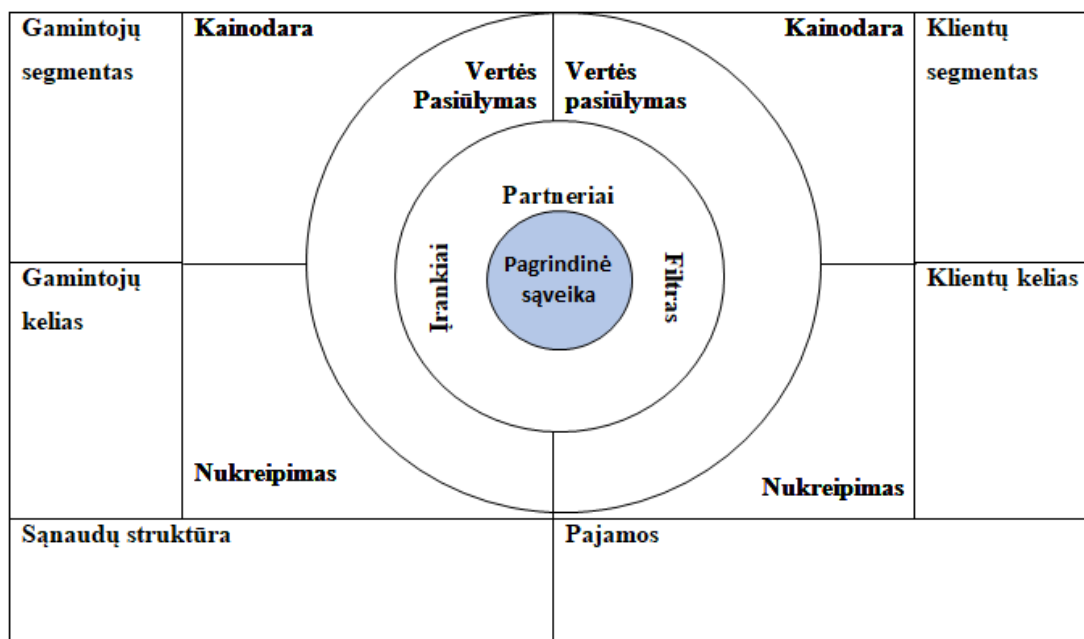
Gamintojų segmentas

Kainodara

Vertės Pasiūlymas

Vertės pasiūlymas

Kainodara

Klientų segmentas

Partneriai

Įrankiai

Pagrindinė sąveika

Filtras

Gamintojų kelias

Klientų kelias

Nukreipimas

Nukreipimas

Sąnaudų struktūra

Pajamos